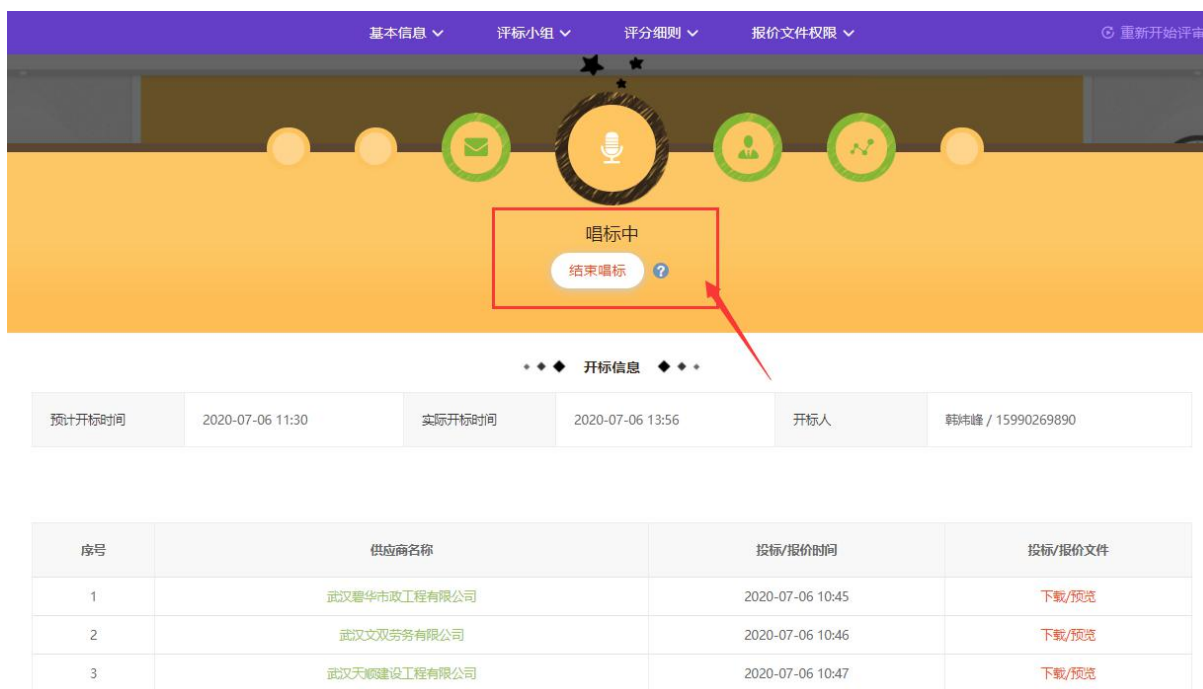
基本信息 评标小组 评分细则 报价文件权限 重新开始评审

唱标中

结束唱标 ?

开标信息

| 预计开标时间 | 2020-07-06 11:30 | 实际开标时间 | 2020-07-06 13:56 | 开标人 | 韩炜峰 / 15990269890 |
|---|---|---|---|---|---|

| 序号 | 供应商名称 | 投标/报价时间 | 投标/报价文件 |
|---|---|---|---|
| 1 | 武汉碧华市政工程有限公司 | 2020-07-06 10:45 | 下载/预览 |
| 2 | 武汉文双劳务有限公司 | 2020-07-06 10:46 | 下载/预览 |
| 3 | 武汉天顺建设工程有限公司 | 2020-07-06 10:47 | 下载/预览 |